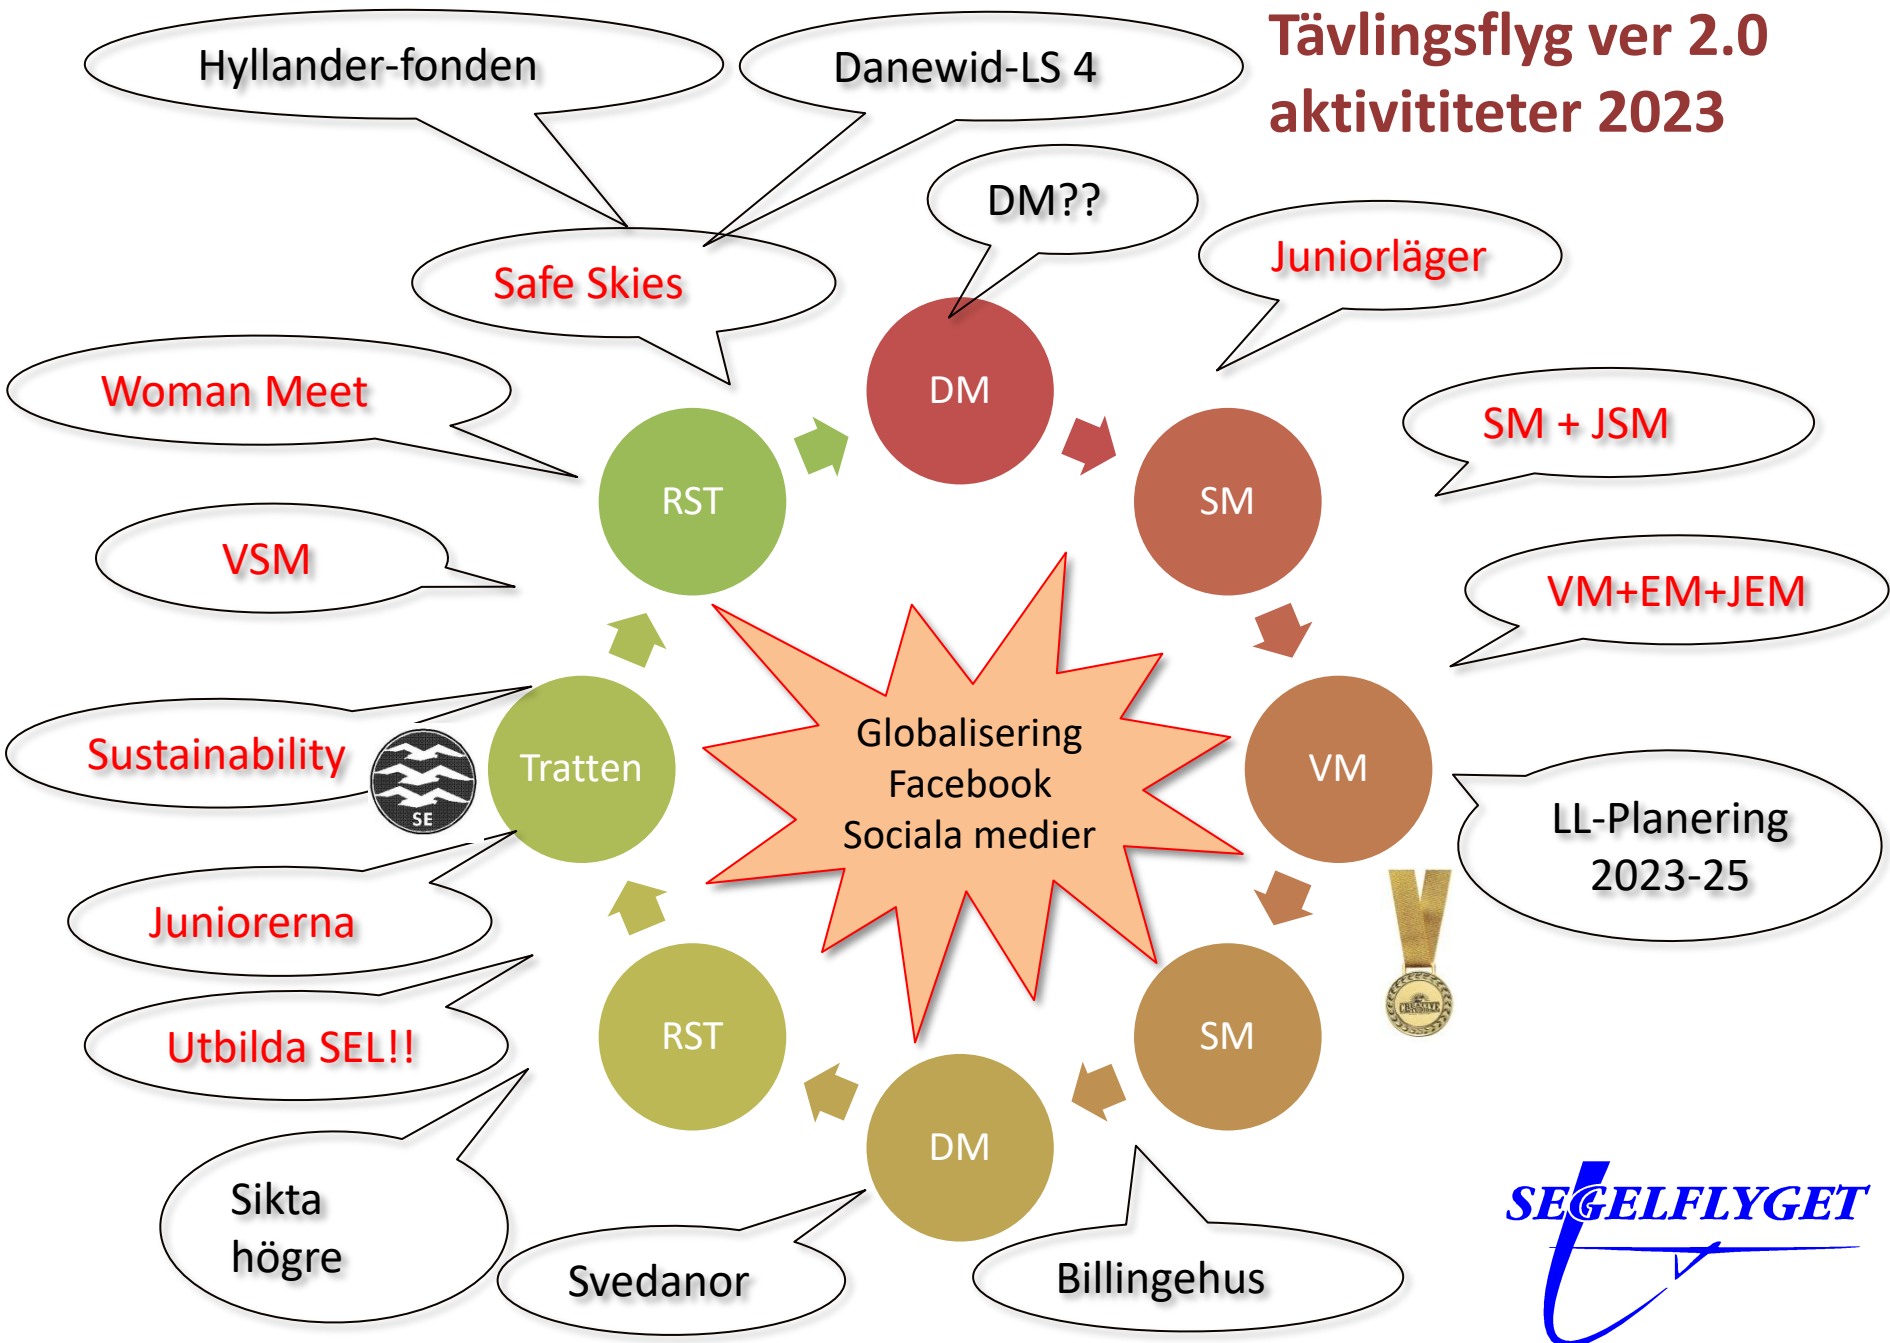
Tävlingsflyg ver 2.0
aktivititeter 2023

Hyllander-fonden

Danewid-LS 4

DM??

Safe Skies

Juniorläger

Woman Meet

DM

RST

SM

SM + JSM

VSM

VM+EM+JEM

Globalisering
Facebook
Sociala medier

Sustainability

SE

Tratten

VM

LL-Planering
2023-25

Juniorerna

Utbilda SEL!!

RST

SM

DM

Sikta
högre

Svedanor

Billingehus

SEGELFLYGET